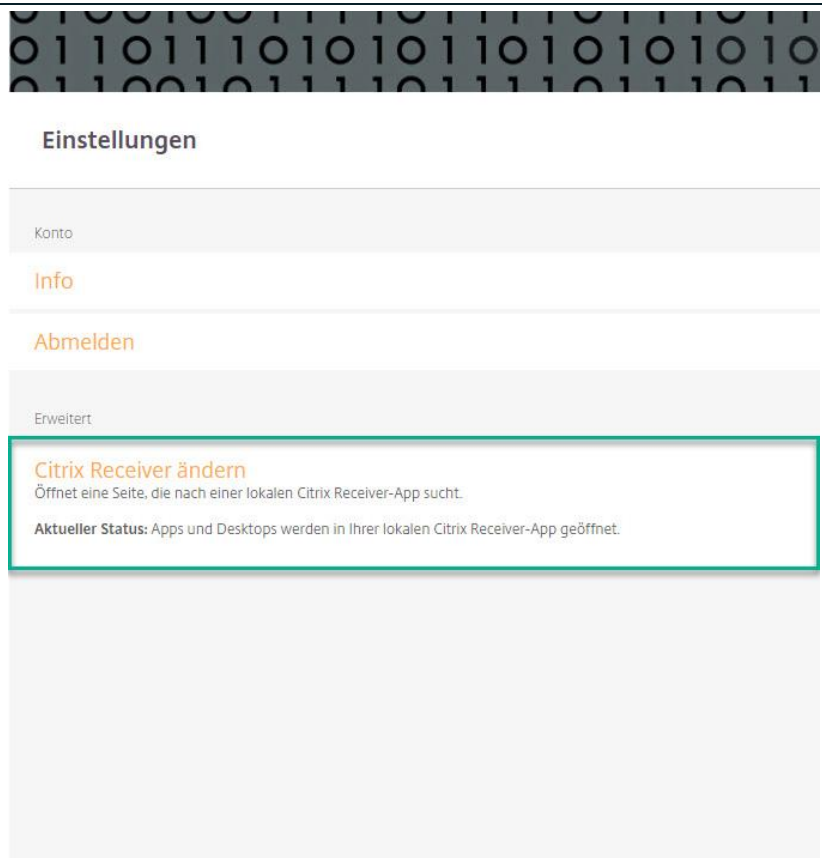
Einstellungen

Konto

Info

Abmelden

Erweitert

Citrix Receiver ändern
Öffnet eine Seite, die nach einer lokalen Citrix Receiver-App sucht.

**Aktueller Status:** Apps und Desktops werden in Ihrer lokalen Citrix Receiver-App geöffnet.